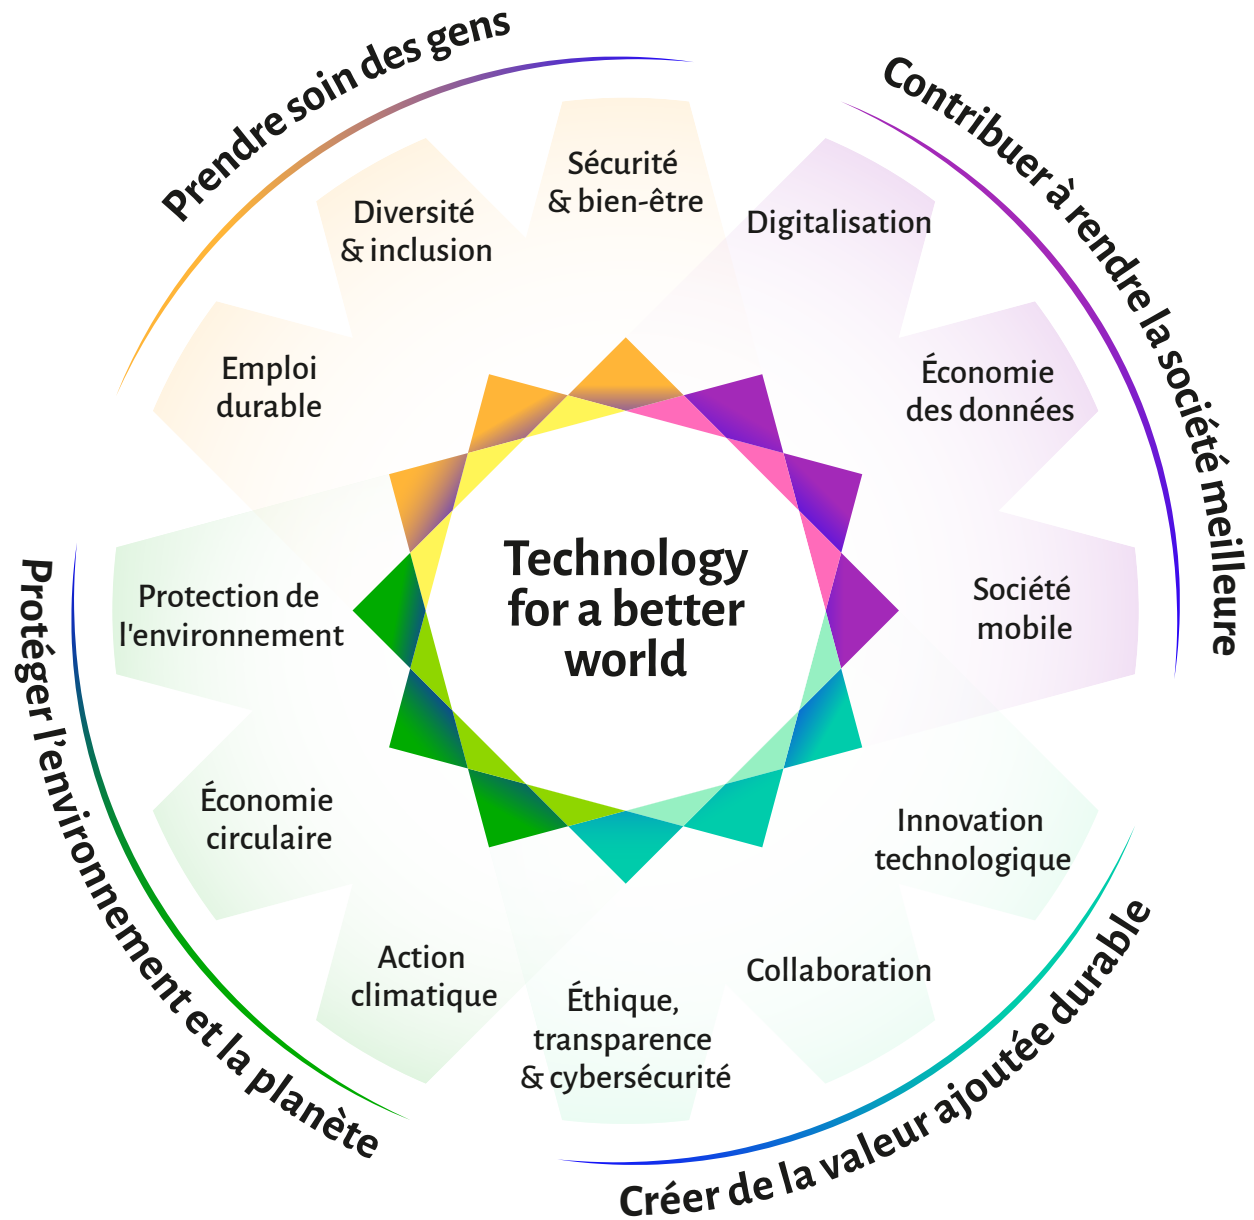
Prendre soin des gens

Contribuer à rendre la société meilleure

Sécurité & bien-être

Diversité & inclusion

Digitalisation

Emploi durable

Économie des données

Technology for a better world

Protection de l'environnement

Société mobile

Économie circulaire

Innovation technologique

Action climatique

Collaboration

Éthique, transparence & cybersécurité

Protéger l'environnement et la planète

Créer de la valeur ajoutée durable